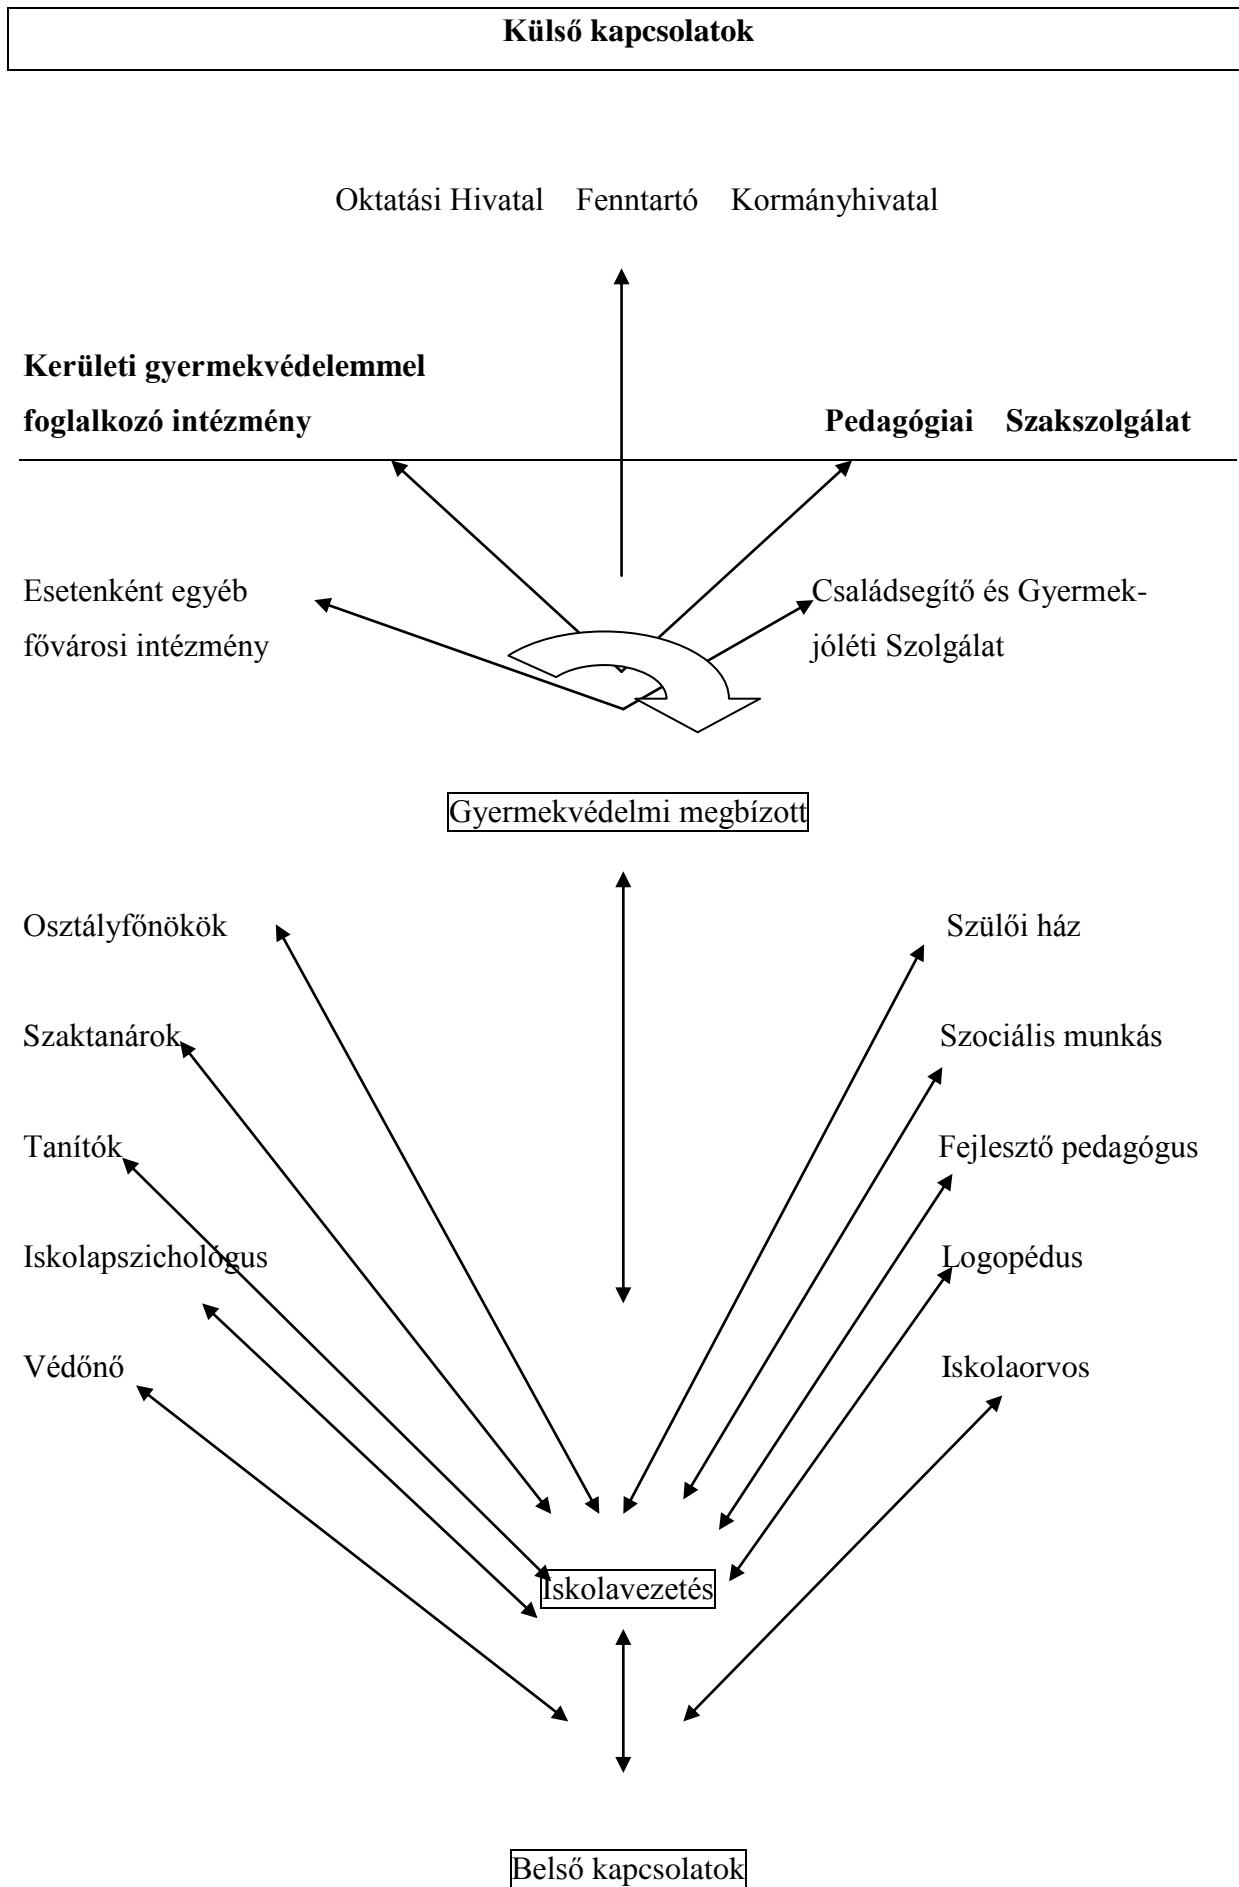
Külső kapcsolatok

Oktatási Hivatal Fenntartó Kormányhivatal

Kerületi gyermekvédelemmel foglalkozó intézmény

Pedagógiai Szakszolgálat

Esetenként egyéb fővárosi intézmény

Családsegítő és Gyermekjóléti Szolgálat

Gyermekvédelmi megbízott

Osztályfőnökök

Szülői ház

Szaktanárok

Szociális munkás

Tanítók

Fejlesztő pedagógus

Iskolapszichológus

Logopédus

Védőnő

Iskolaorvos

Iskolavezetés

Belső kapcsolatok